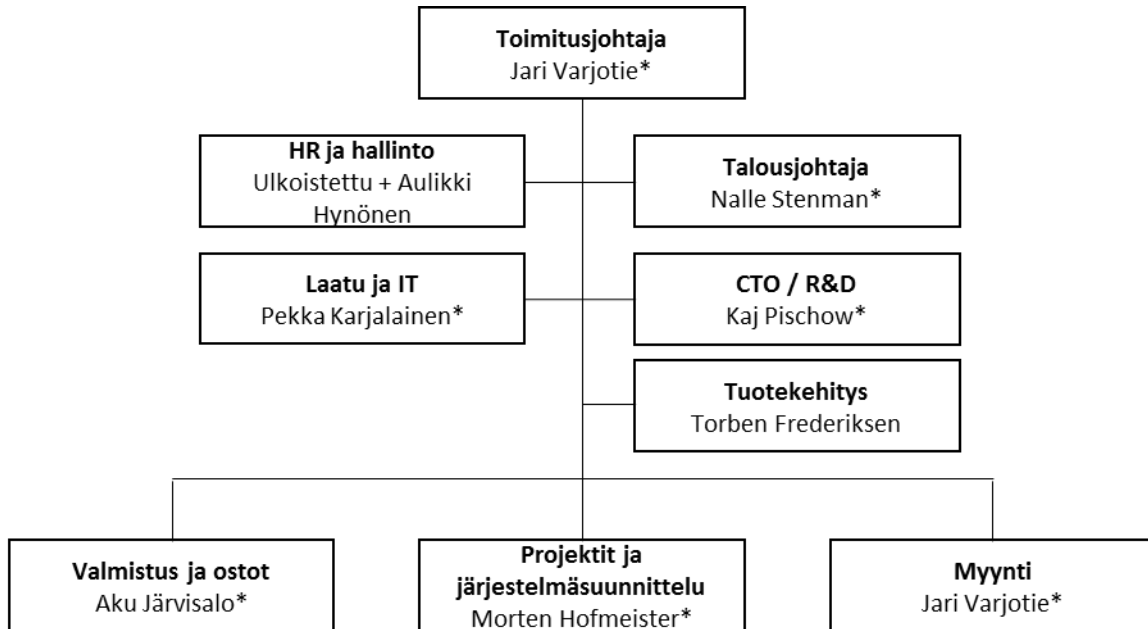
Toimitusjohtaja
Jari Varjotie*

HR ja hallinto
Ulkoistettu + Aulikki Hynönen

Talousjohtaja
Nalle Stenman*

Laatu ja IT
Pekka Karjalainen*

CTO / R&D
Kaj Pischow*

Tuotekehitys
Torben Frederiksen

Valmistus ja ostot
Aku Järvisalo*

Projektit ja järjestelmäsuunnittelu
Morten Hofmeister*

Myynti
Jari Varjotie*